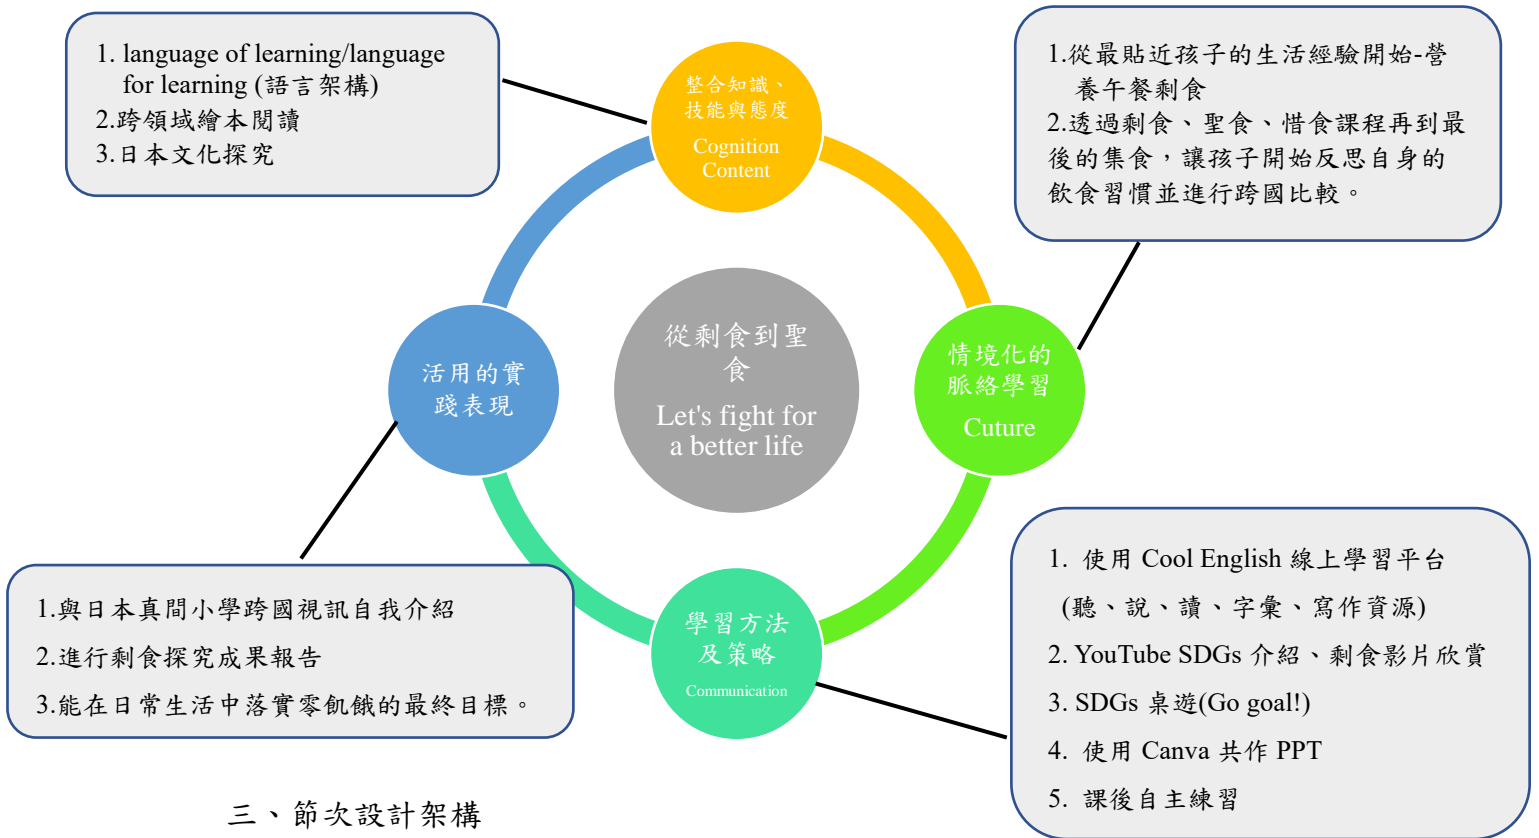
1. language of learning/language for learning (語言架構)
2.跨領域繪本閱讀
3.日本文化探究

整合知識、技能與態度
Cognition Content

1.從最貼近孩子的生活經驗開始-營養午餐剩食
2.透過剩食、聖食、惜食課程再到最後的集食，讓孩子開始反思自身的飲食習慣並進行跨國比較。

活用的實踐表現

從剩食到聖食
Let's fight for a better life

情境化的脈絡學習
Cuture

1.與日本真間小學跨國視訊自我介紹
2.進行剩食探究成果報告
3.能在日常生活中落實零飢餓的最終目標。

學習方法及策略
Communication

1. 使用 Cool English 線上學習平台 (聽、說、讀、字彙、寫作資源)
2. YouTube SDGs 介紹、剩食影片欣賞
3. SDGs 桌遊(Go goal!)
4. 使用 Canva 共作 PPT
5. 課後自主練習

三、節次設計架構